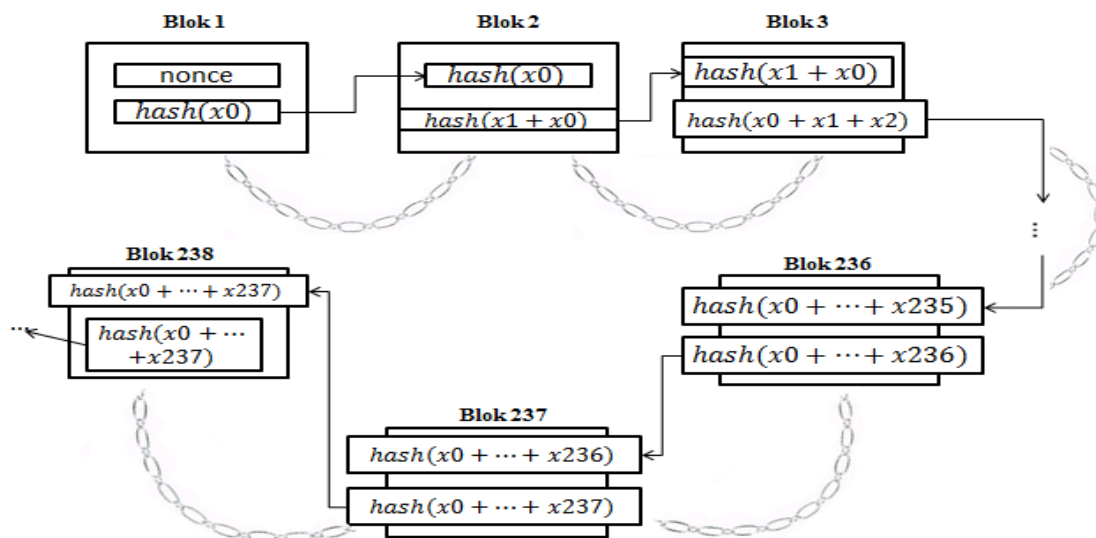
Blok 1

nonce

$hash(x0)$

Blok 2

$hash(x0)$

$hash(x1 + x0)$

Blok 3

$hash(x1 + x0)$

$hash(x0 + x1 + x2)$

⋮

Blok 236

$hash(x0 + \cdots + x235)$

$hash(x0 + \cdots + x236)$

Blok 237

$hash(x0 + \cdots + x236)$

$hash(x0 + \cdots + x237)$

Blok 238

$hash(x0 + \cdots + x237)$

$hash(x0 + \cdots + x237)$

…